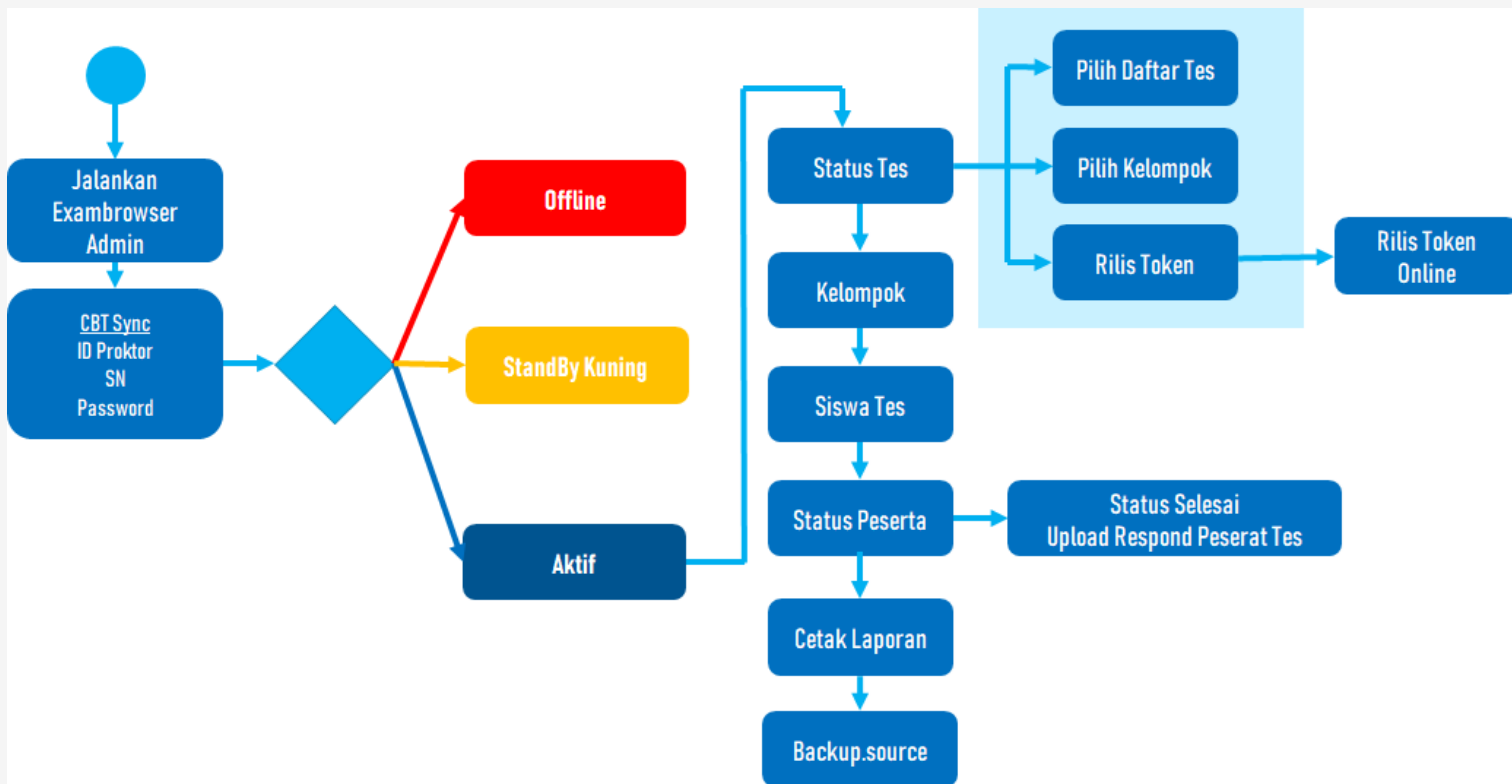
Jalankan Exambrowser Admin

CBT Sync
ID Proktor
SN
Password

Offline

StandBy Kuning

Aktif

Status Tes

Kelompok

Siswa Tes

Status Peserta

Cetak Laporan

Backup.source

Pilih Daftar Tes

Pilih Kelompok

Rilis Token

Rilis Token Online

Status Selesai
Upload Respond Peserat Tes